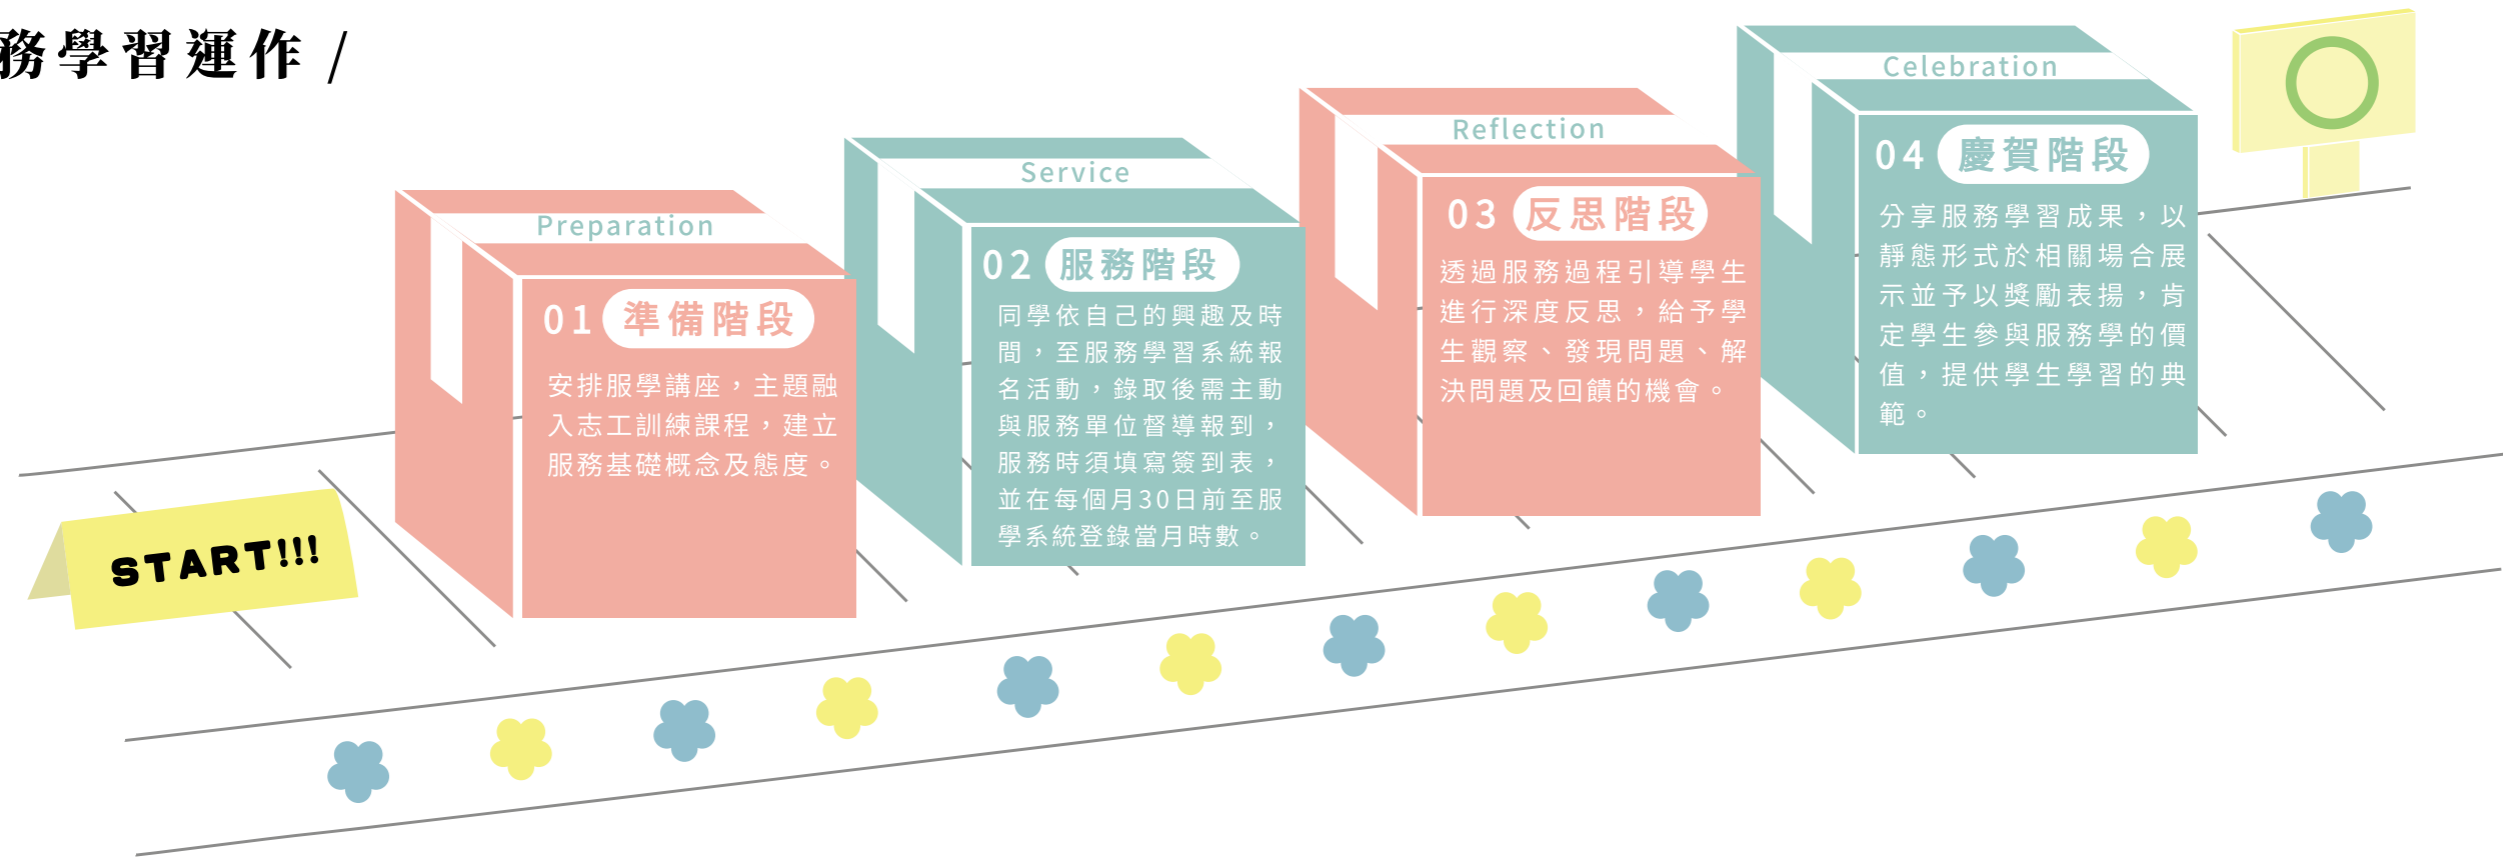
務學習運作 /

START!!!

Preparation

01 準備階段

安排服學講座，主題融入志工訓練課程，建立服務基礎概念及態度。

Service

02 服務階段

同學依自己的興趣及時間，至服務學習系統報名活動，錄取後需主動與服務單位督導報到，服務時須填寫簽到表，並在每個月30日前至服學系統登錄當月時數。

Reflection

03 反思階段

透過服務過程引導學生進行深度反思，給予學生觀察、發現問題、解決問題及回饋的機會。

Celebration

04 慶賀階段

分享服務學習成果，以靜態形式於相關場合展示並予以獎勵表揚，肯定學生參與服務學的價值，提供學生學習的典範。